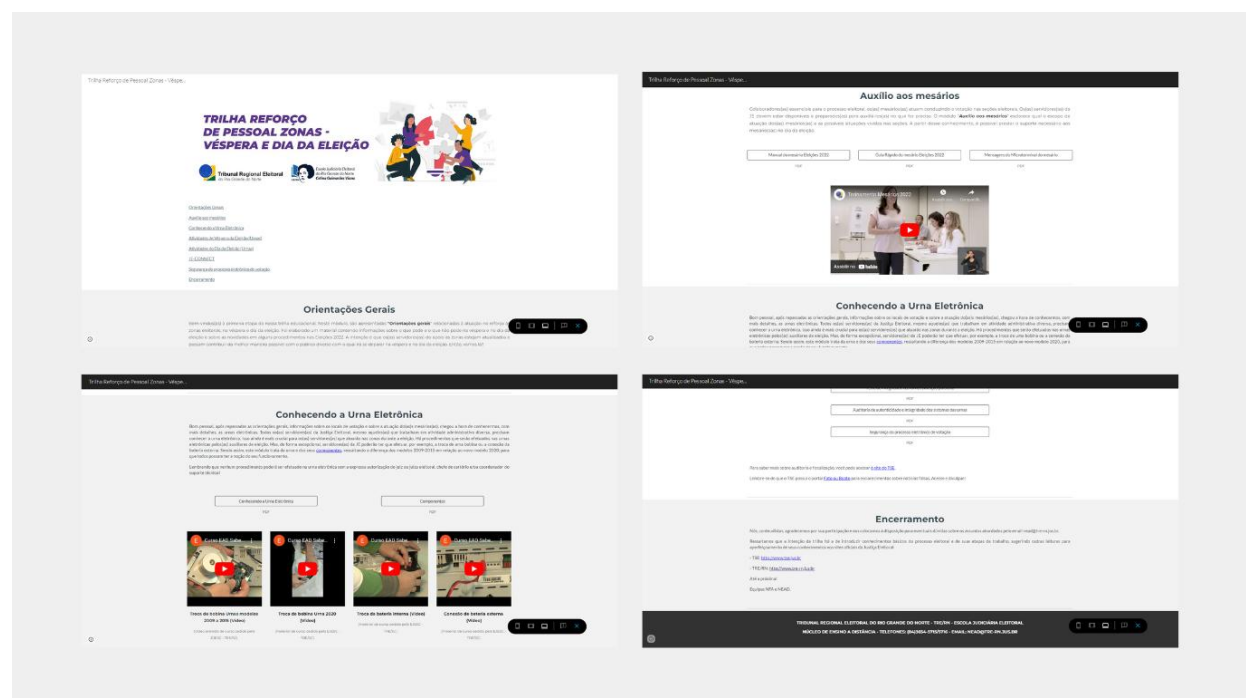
Trilha Reforço de Pessoal Zonas - Véspe...

TRILHA REFORÇO DE PESSOAL ZONAS - VÉSPERA E DIA DA ELEIÇÃO

Tribunal Regional Eleitoral do Rio Grande do Norte

Escola Judiciária Eleitoral do Rio Grande do Norte

Orientações Gerais
Auxílio aos mesários
Conhecendo a Urna Eletrônica
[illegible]
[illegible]
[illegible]
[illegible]
Encerramento

Orientações Gerais

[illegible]

Trilha Reforço de Pessoal Zonas - Véspe...

Auxílio aos mesários

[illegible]

Manual dos mesários Eleições 2022
Guia Rápido do mesário Eleições 2022
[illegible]

Treinamento Mesários 2022

Assistir no YouTube

Conhecendo a Urna Eletrônica

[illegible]

Trilha Reforço de Pessoal Zonas - Véspe...

Conhecendo a Urna Eletrônica

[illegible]

Conhecendo a Urna Eletrônica
Componentes

Troca de bobina Urnas modelos 2009 a 2015 (Vídeo)

Troca de bobina Urna 2020 (Vídeo)

Troca de bateria interna (Vídeo)

Conexão da bateria externa (Vídeo)

Trilha Reforço de Pessoal Zonas - Véspe...

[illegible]

Auditoria da autenticidade e integridade dos sistemas da urna

Segurança do processo eletrônico de votação

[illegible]

Encerramento

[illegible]

TRIBUNAL REGIONAL ELEITORAL DO RIO GRANDE DO NORTE - TRE/RN - ESCOLA JUDICIÁRIA ELEITORAL
NÚCLEO DE ENSINO A DISTÂNCIA - TELEFONE: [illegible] - EMAIL: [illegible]